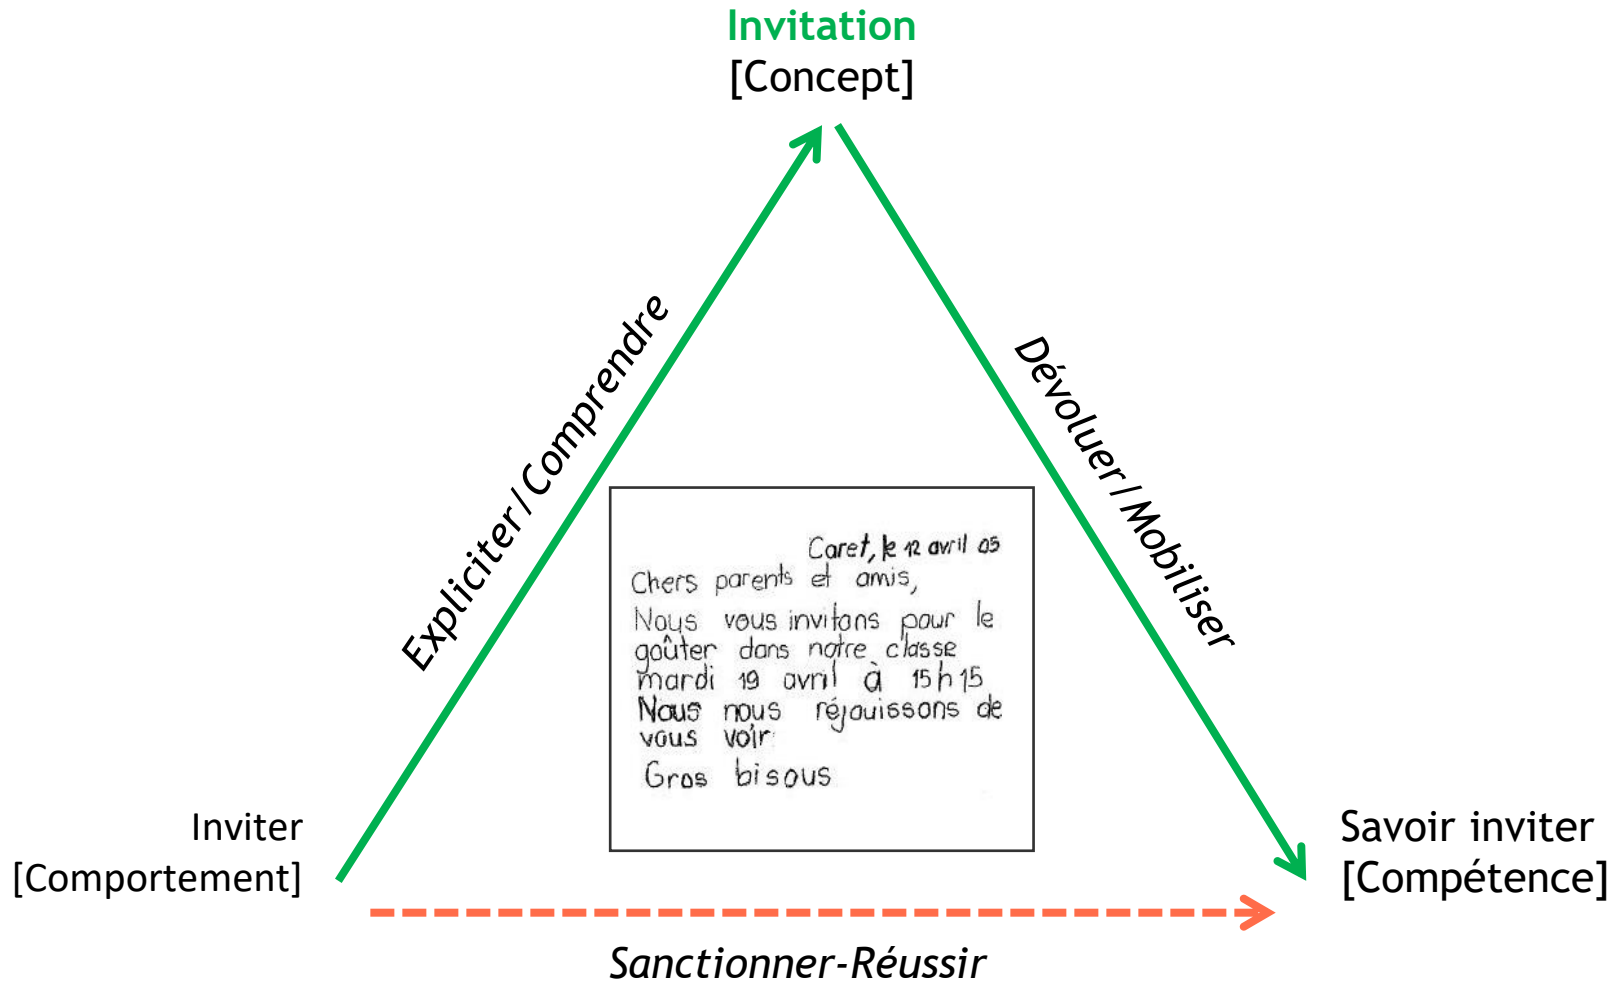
Invitation
[Concept]

Expliciter/Comprendre

Dévoluer/Mobiliser

Caret, le 12 avril 05
Chers parents et amis,
Nous vous invitons pour le goûter dans notre classe mardi 19 avril à 15 h 15
Nous nous réjouissons de vous voir
Gros bisous

Inviter
[Comportement]

Savoir inviter
[Compétence]

Sanctionner-Réussir